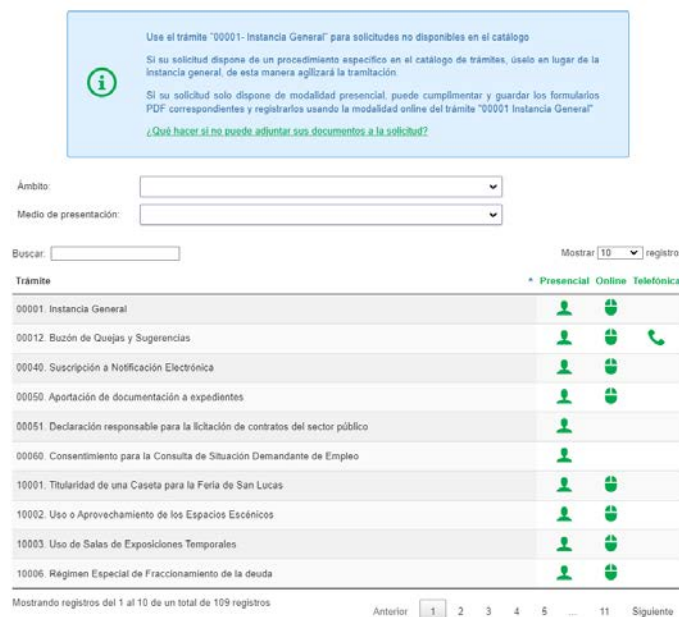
Use el trámite "00001- Instancia General" para solicitudes no disponibles en el catálogo

Si su solicitud dispone de un procedimiento específico en el catálogo de trámites, úselo en lugar de la instancia general, de esta manera agilizará la tramitación.

Si su solicitud solo dispone de modalidad presencial, puede cumplimentar y guardar los formularios PDF correspondientes y registrarlos usando la modalidad online del trámite "00001 Instancia General"

¿Qué hacer si no puede adjuntar sus documentos a la solicitud?

Ámbito:

Medio de presentación:

Buscar:

Mostrar 10 registro

| Trámite | * Presencial | Online | Telefónica |
|---|---|---|---|
| 00001. Instancia General | | | |
| 00012. Buzón de Quejas y Sugerencias | | | |
| 00040. Suscripción a Notificación Electrónica | | | |
| 00050. Aportación de documentación a expedientes | | | |
| 00051. Declaración responsable para la licitación de contratos del sector público | | | |
| 00060. Consentimiento para la Consulta de Situación Demandante de Empleo | | | |
| 10001. Titularidad de una Caseta para la Feria de San Lucas | | | |
| 10002. Uso o Aprovechamiento de los Espacios Escénicos | | | |
| 10003. Uso de Salas de Exposiciones Temporales | | | |
| 10006. Régimen Especial de Fraccionamiento de la deuda | | | |

Mostrando registros del 1 al 10 de un total de 109 registros

Anterior 1 2 3 4 5 ... 11 Siguiente